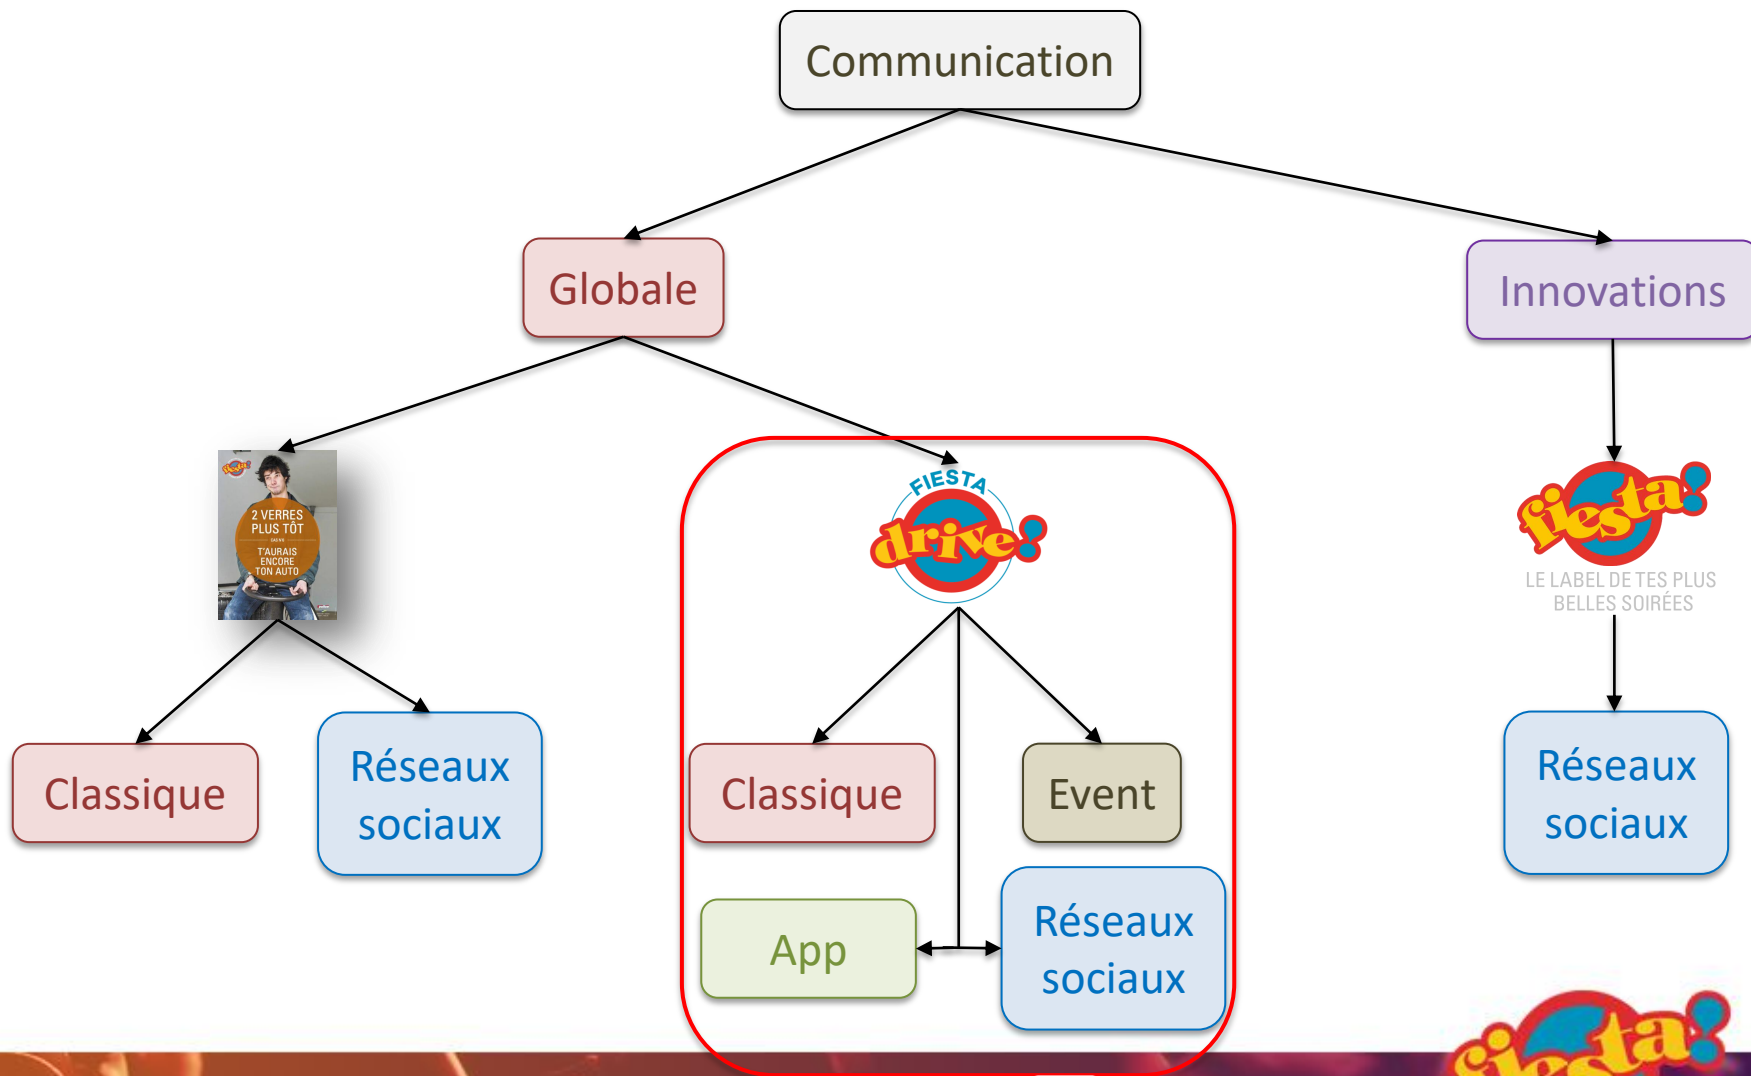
Communication

Globale

Innovations

2 VERRES PLUS TÔT
T'AURAIS ENCORE TON AUTO

FIESTA drive!

fiesta!
LE LABEL DE TES PLUS BELLES SOIRÉES

Classique

Réseaux sociaux

Classique

Event

App

Réseaux sociaux

Réseaux sociaux

fiesta!